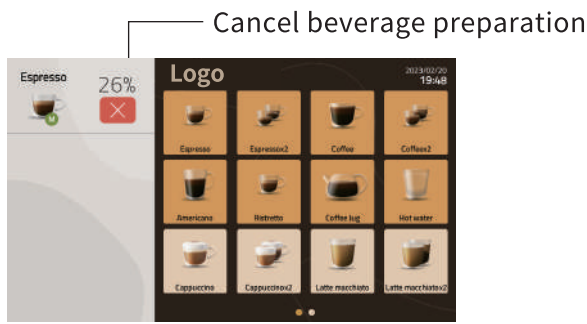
Cancel beverage preparation

Espresso
26%
M

Logo
2023/02/20
19:48

Espresso
Espresso×2
Coffee
Coffee×2
Americano
Ristretto
Coffee jug
Hot water
Cappuccino
Cappuccino×2
Latte macchiato
Latte macchiato×2